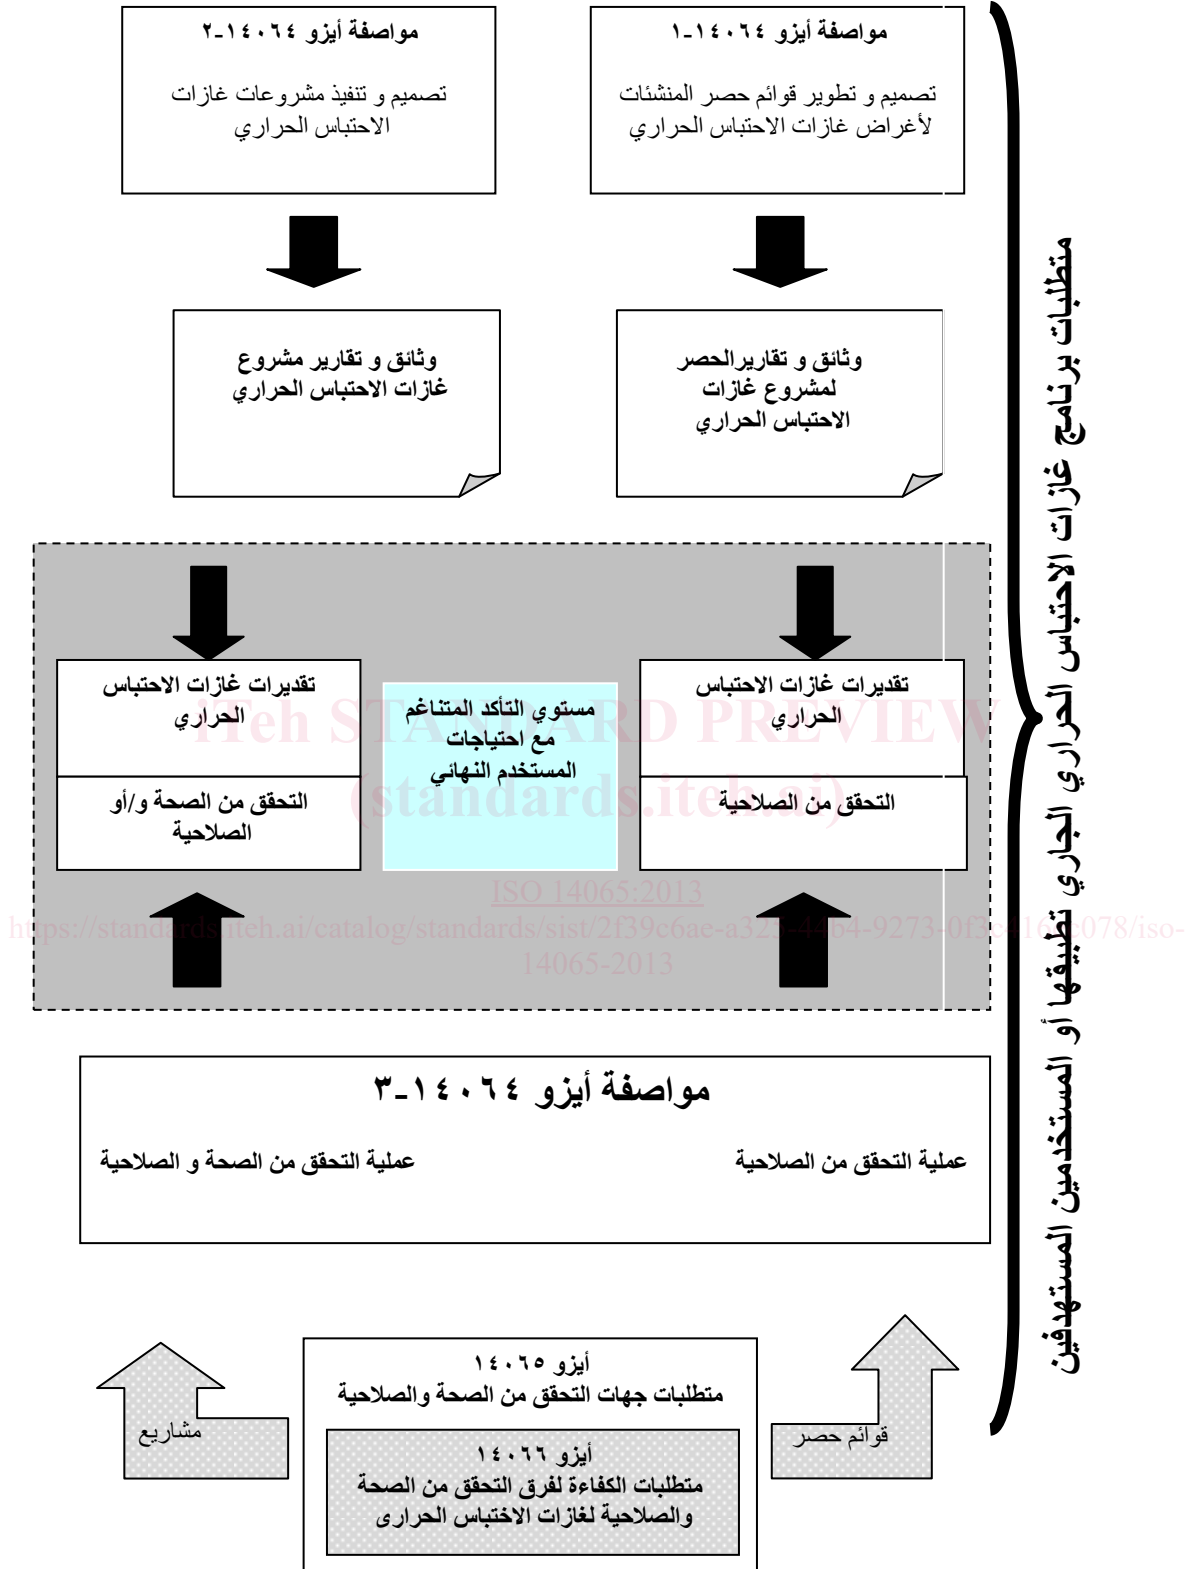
مواصفة أيزو ١٤٠٦٤-١

تصميم و تطوير قوائم حصر المنشئات لأغراض غازات الاحتباس الحراري

مواصفة أيزو ١٤٠٦٤-٢

تصميم و تنفيذ مشروعات غازات الاحتباس الحراري

وثائق و تقاريرالحصر لمشروع غازات الاحتباس الحراري

وثائق و تقارير مشروع غازات الاحتباس الحراري

تقديرات غازات الاحتباس الحراري

التحقق من الصلاحية

مستوي التأكد المتناغم مع احتياجات المستخدم النهائي

تقديرات غازات الاحتباس الحراري

التحقق من الصحة و/أو الصلاحية

iTeh STANDARD PREVIEW
(standards.iteh.ai)

ISO 14065:2013
https://standards.iteh.ai/catalog/standards/sist/2f39c6ae-a32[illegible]-44b4-9273-0f3c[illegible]16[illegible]078/iso-14065-2013

مواصفة أيزو ١٤٠٦٤-٣

عملية التحقق من الصلاحية

عملية التحقق من الصحة و الصلاحية

قوائم حصر

أيزو ١٤٠٦٥
متطلبات جهات التحقق من الصحة والصلاحية

أيزو ١٤٠٦٦
متطلبات الكفاءة لفرق التحقق من الصحة والصلاحية لغازات الاختباس الحرارى

مشاريع

متطلبات برنامج غازات الاحتباس الحراري الجاري تطبيقها أو المستخدمين المستهدفين